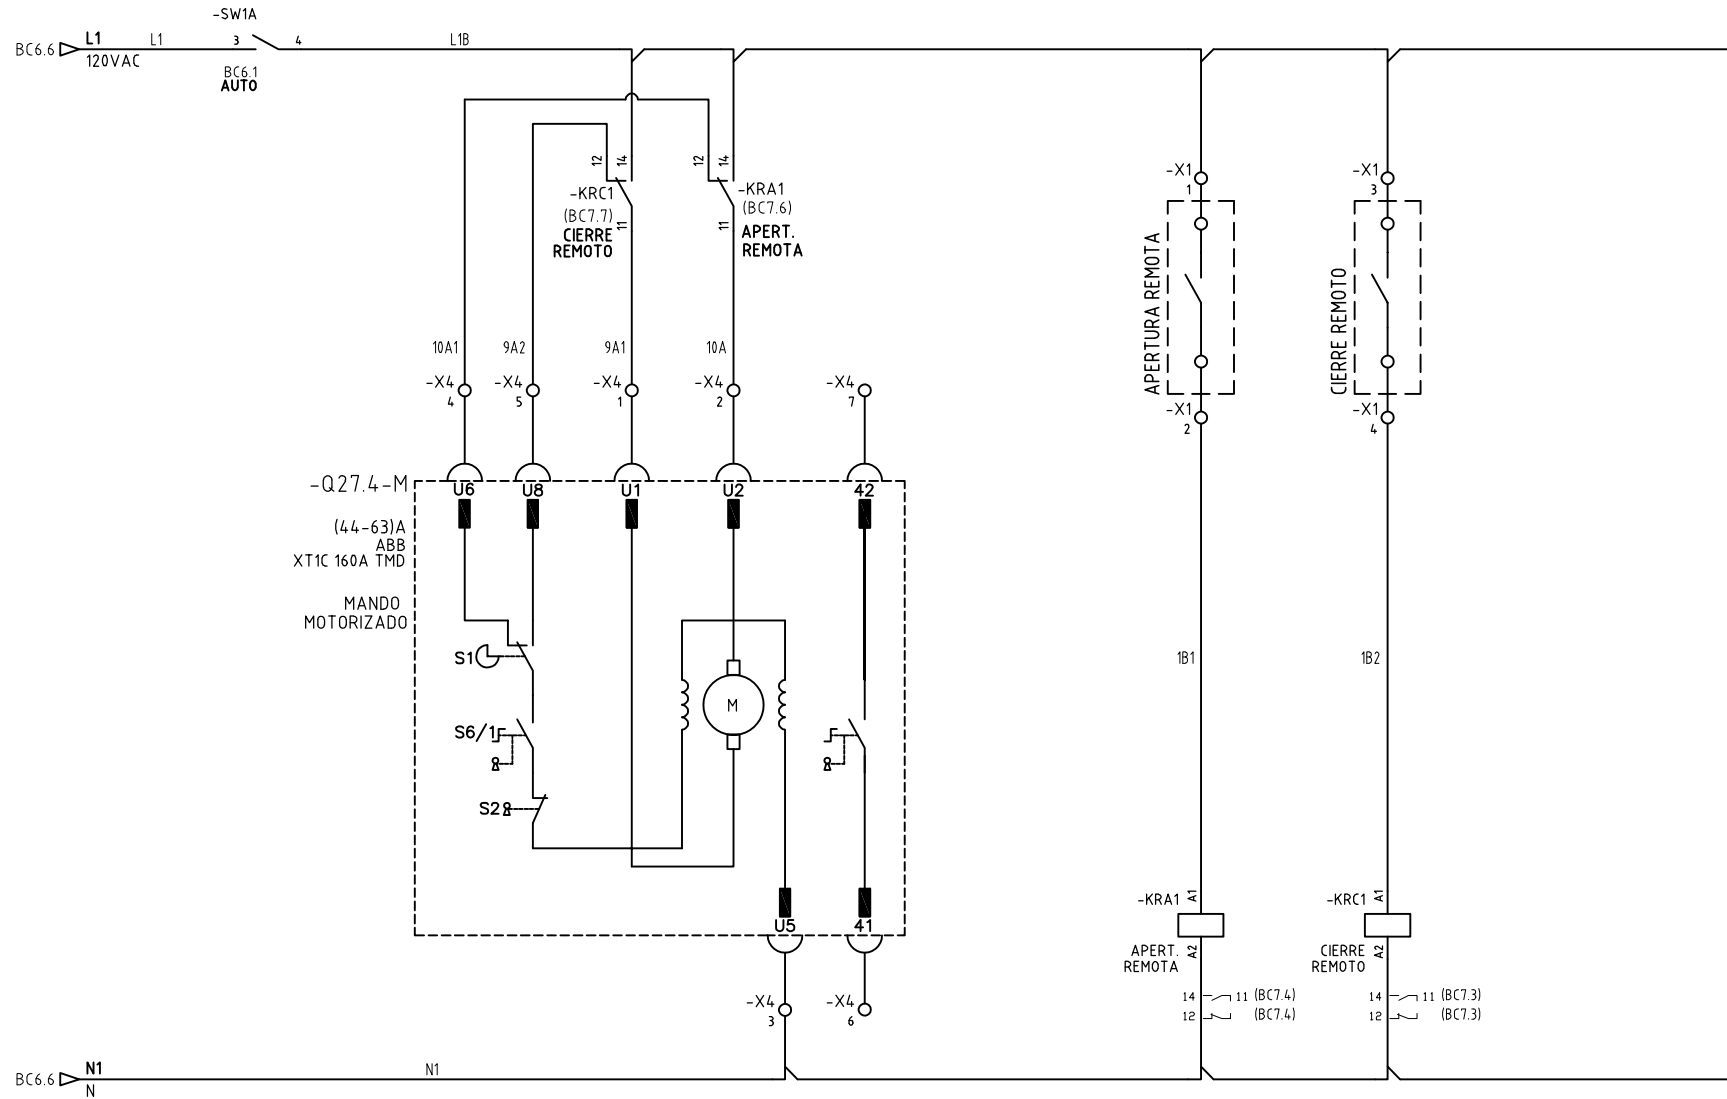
-SW1A
BC6.6 L1 120VAC L1 3 4 L1B
BC6.1 AUTO

12 14 -KRC1 (BC7.7) 11 CIERRE REMOTO
12 14 -KRA1 (BC7.6) 11 APERT. REMOTA

10A1 9A2 9A1 10A
-X4 4 -X4 5 -X4 1 -X4 2 -X4 7

-Q27.4-M
(44-63)A
ABB
XT1C 160A TMD

MANDO
MOTORIZADO

U6 U8 U1 U2 42
S1
S6/1
S2
M
U5 41

-X4 3 -X4 6

-X1 1
APERTURA REMOTA
-X1 2
1B1
-KRA1 A1 A2
APERT. REMOTA
14 11 (BC7.4)
12 (BC7.4)

-X1 3
CIERRE REMOTO
-X1 4
1B2
-KRC1 A1 A2
CIERRE REMOTO
14 11 (BC7.3)
12 (BC7.3)

BC6.6 N1 N
N1